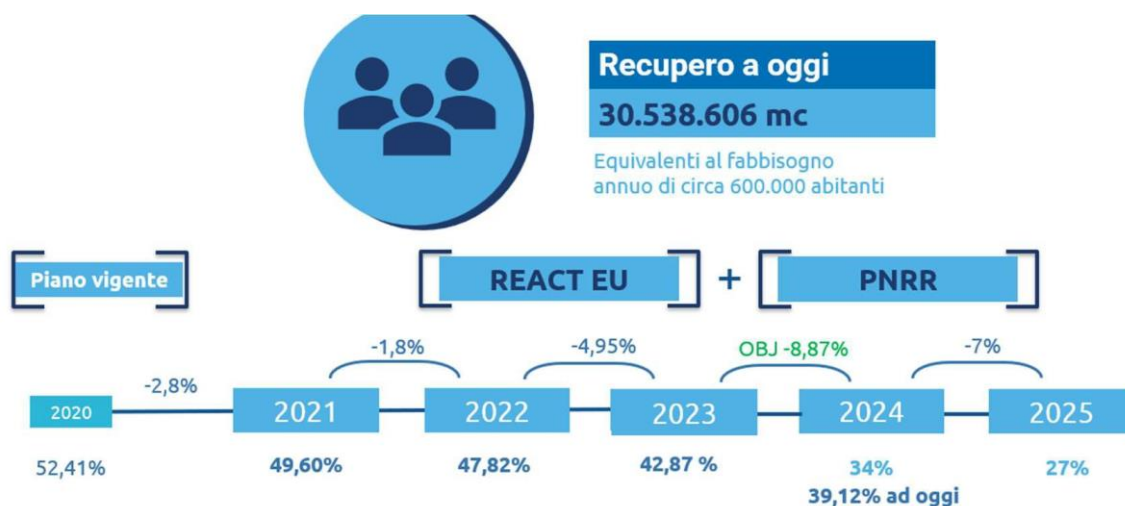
Recupero a oggi

30.538.606 mc

Equivalenti al fabbisogno annuo di circa 600.000 abitanti

Piano vigente

REACT EU + PNRR

-2,8%

-1,8%

-4,95%

OBJ -8,87%

-7%

2020

2021

2022

2023

2024

2025

52,41%

49,60%

47,82%

42,87 %

34%

39,12% ad oggi

27%